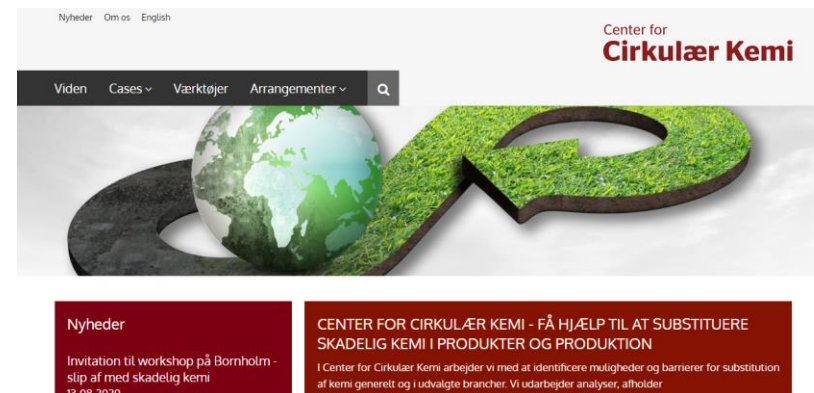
Nyheder Om os English

Center for
Cirkulær Kemi

Viden Cases Værktøjer Arrangementer

Nyheder

Invitation til workshop på Bornholm - slip af med skadelig kemi
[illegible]

CENTER FOR CIRKULÆR KEMI - FÅ HJÆLP TIL AT SUBSTITUERE SKADELIG KEMI I PRODUKTER OG PRODUKTION

I Center for Cirkulær Kemi arbejder vi med at identificere muligheder og barrierer for substitution af kemi generelt og i udvalgte brancher. Vi udarbejder analyser, afholder